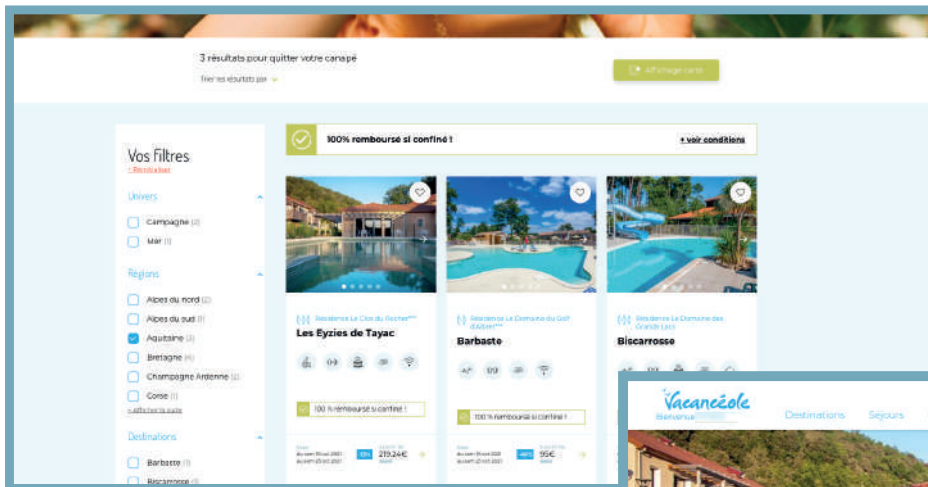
3 résultats pour quitter votre canapé

Trier les résultats par

Affichage carte

Vos filtres
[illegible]

Univers
Campagne (2)
Mer (1)

Régions
Alpes du nord (2)
Alpes du sud (1)
Aquitaine (3)
Bretagne (4)
Champagne Ardenne (2)
Corse (1)
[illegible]

Destinations
Barbaste (1)
Biscarrosse (1)

100% remboursé si confiné !
+ voir conditions

Résidence Le Clos du Rocher***
Les Eyzies de Tayac
100 % remboursé si confiné !
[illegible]
219,24€

Résidence Le Domaine du Golf d'Albret***
Barbaste
100 % remboursé si confiné !
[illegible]
99€

Résidence Le Domaine des Grands Lacs
Biscarrosse

Vacancéole
Bienvenue
Destinations
Séjours